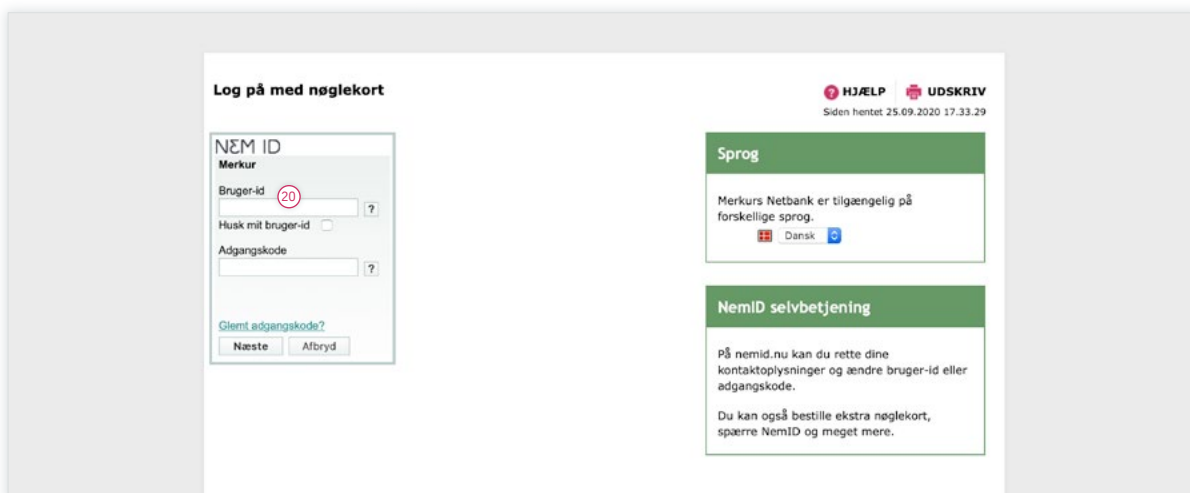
Log på med nøglekort

HJÆLP UDSKRIV

Siden hentet 25.09.2020 17.33.29

NEM ID

Merkur

Bruger-id

20

?

Husk mit bruger-id

Adgangskode

?

Glemt adgangskode?

Næste Afbryd

Sprog

Merkurs Netbank er tilgængelig på forskellige sprog.

Dansk

NemID selvbetjening

På nemid.nu kan du rette dine kontaktoplysninger og ændre bruger-id eller adgangskode.

Du kan også bestille ekstra nøglekort, spærre NemID og meget mere.